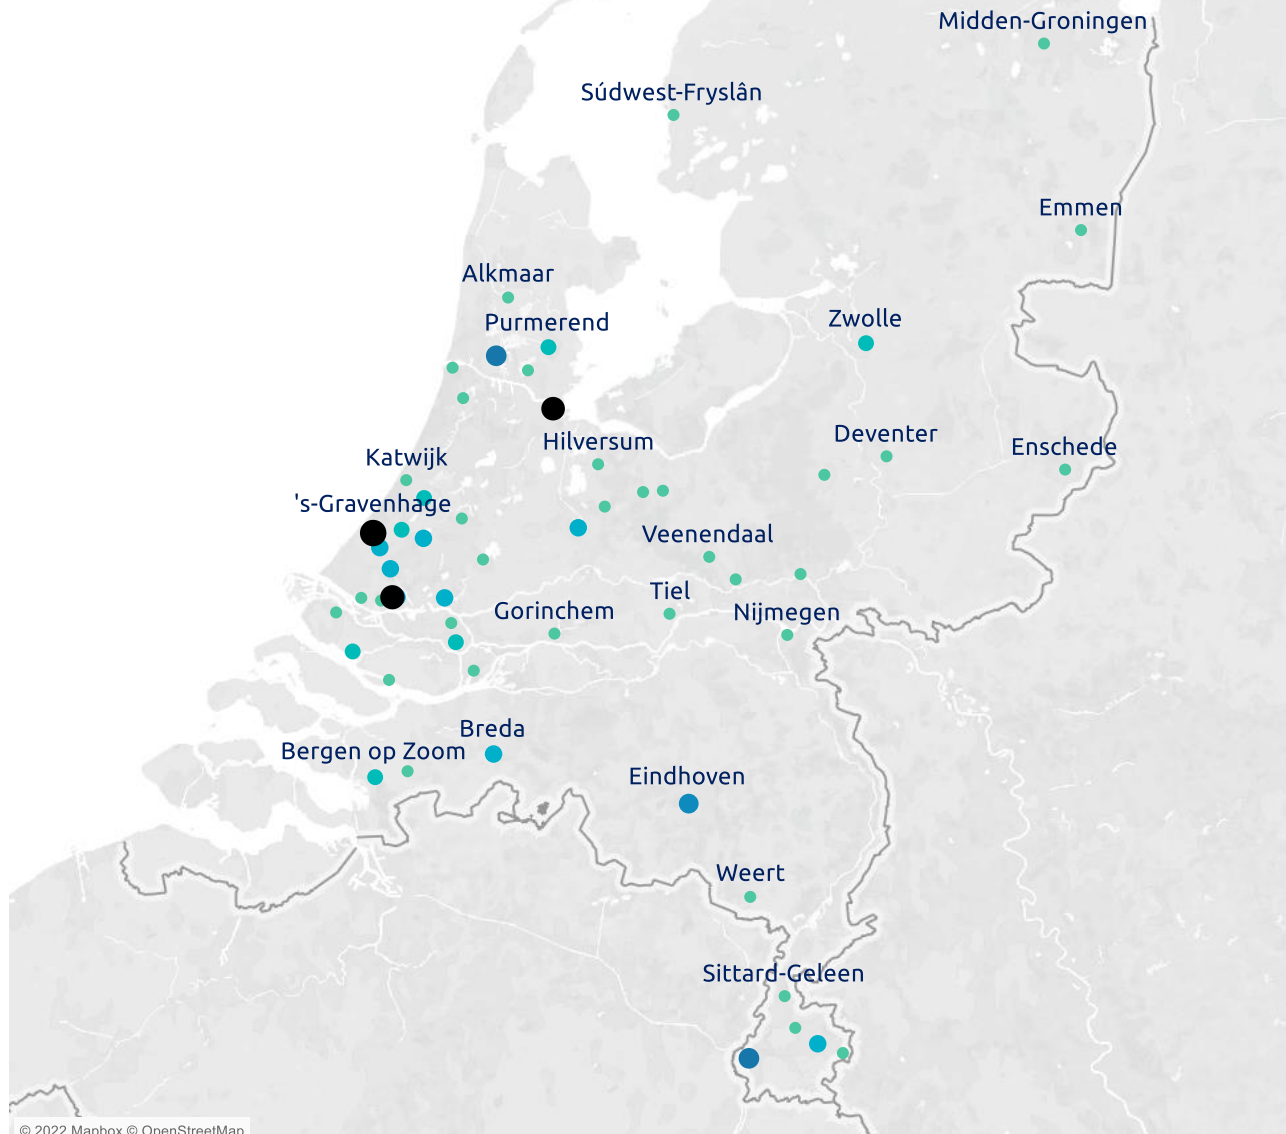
Midden-Groningen
Súdwest-Fryslân
Emmen
Alkmaar
Purmerend
Zwolle
Hilversum
Deventer
Enschede
Katwijk
's-Gravenhage
Veenendaal
Tiel
Gorinchem
Nijmegen
Breda
Bergen op Zoom
Eindhoven
Weert
Sittard-Geleen
© 2022 Mapbox © OpenStreetMap